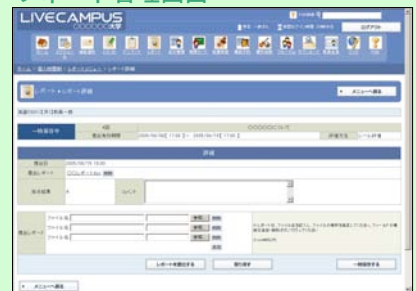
LIVECAMPUS
○○○○○○大学

ログアウト

レポート ▸ レポート詳細

メニューへ戻る

一時保存中

○○○○○について

詳細

提出日 2005/06/15 10:00

提出レポート ○○○レポート.doc

コメント

提出レポート ファイル名 参照
ファイル名 参照
ファイル名 参照

レポートを提出する

一時保存する

メニューへ戻る